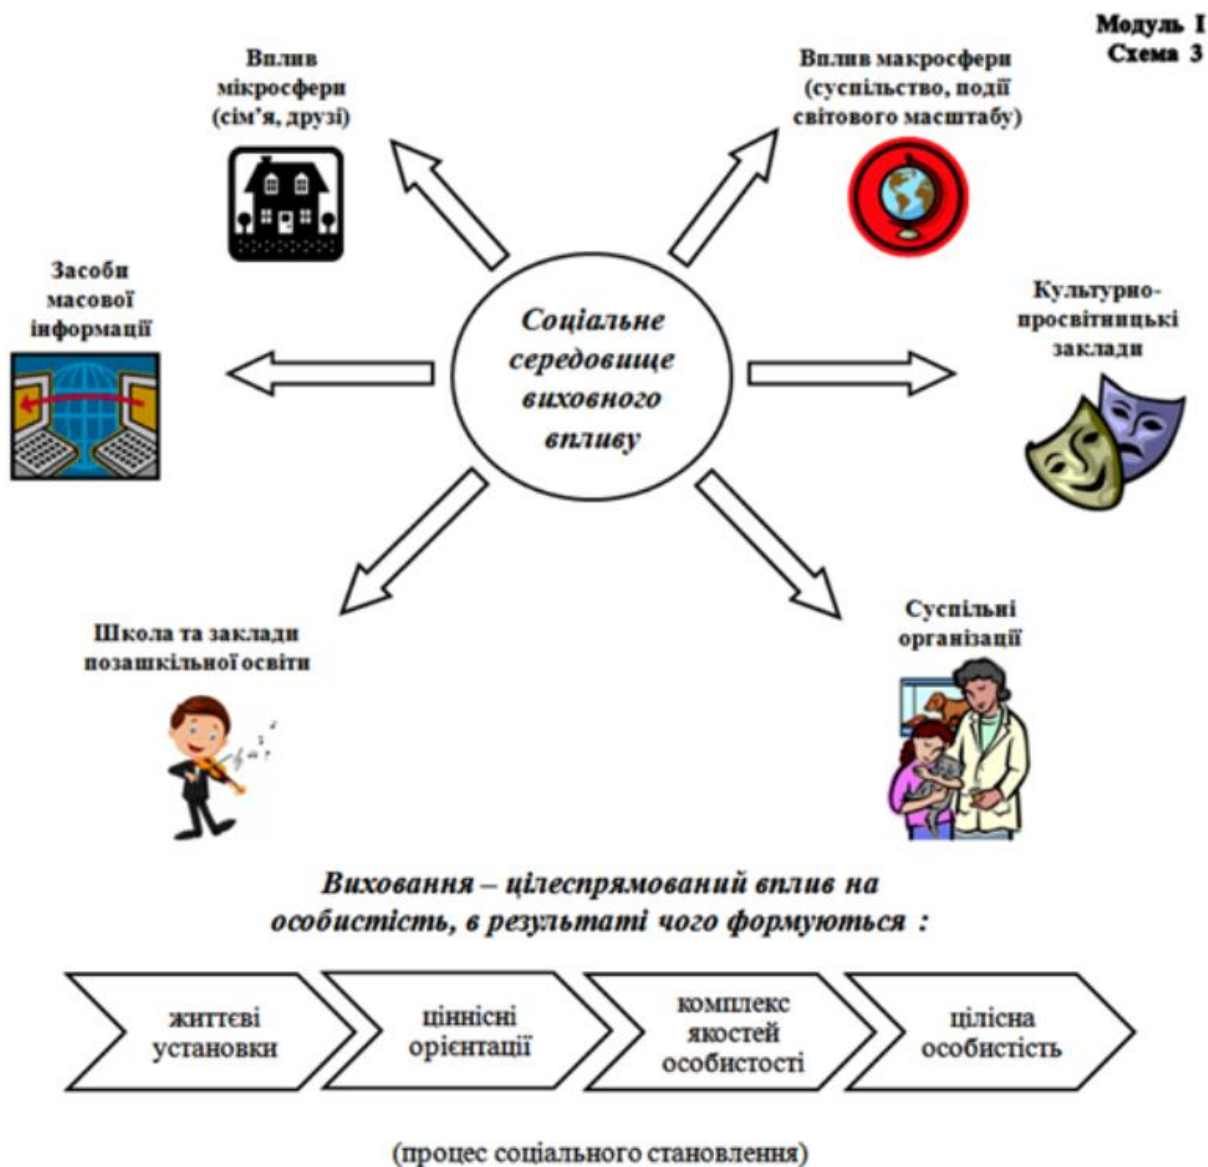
Модуль І
Схема 3

Вплив мікросфери (сім'я, друзі)

Вплив макросфери (суспільство, події світового масштабу)

Засоби масової інформації

Соціальне середовище виховного впливу

Культурно-просвітницькі заклади

Школа та заклади позашкільної освіти

Суспільні організації

Виховання – цілеспрямований вплив на особистість, в результаті чого формуються :

життєві установки

ціннісні орієнтації

комплекс якостей особистості

цілісна особистість

(процес соціального становлення)